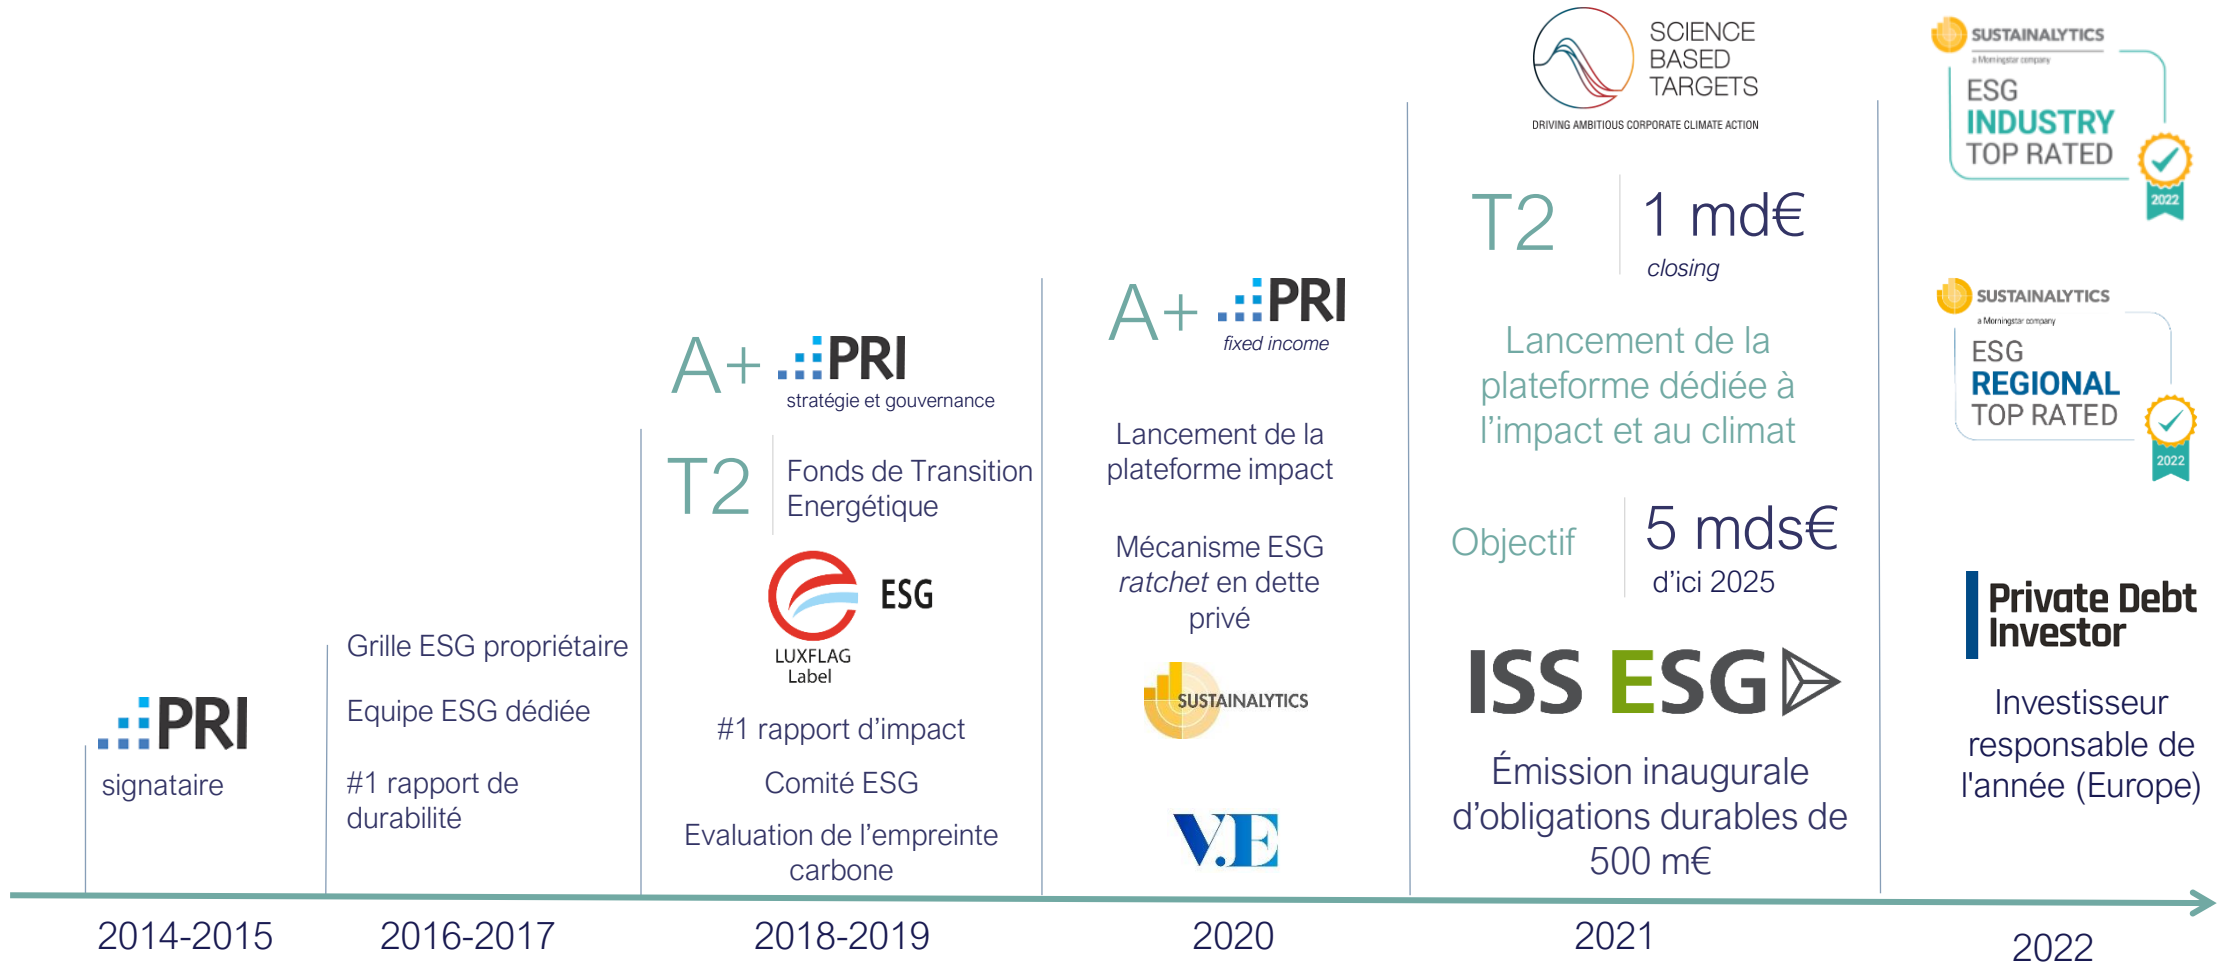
PRI
signataire

Grille ESG propriétaire

Equipe ESG dédiée

#1 rapport de durabilité

A+ PRI
stratégie et gouvernance

T2 Fonds de Transition Energétique

ESG
LUXFLAG Label

#1 rapport d'impact

Comité ESG

Evaluation de l'empreinte carbone

A+ PRI
fixed income

Lancement de la plateforme impact

Mécanisme ESG *ratchet* en dette privé

SUSTAINALYTICS

V.E

SCIENCE BASED TARGETS
DRIVING AMBITIOUS CORPORATE CLIMATE ACTION

T2 1 md€
*closing*

Lancement de la plateforme dédiée à l'impact et au climat

Objectif 5 mds€
d'ici 2025

ISS ESG

Émission inaugurale d'obligations durables de 500 m€

SUSTAINALYTICS
a Morningstar company
ESG INDUSTRY TOP RATED
2022

SUSTAINALYTICS
a Morningstar company
ESG REGIONAL TOP RATED
2022

Private Debt Investor

Investisseur responsable de l'année (Europe)

2014-2015 2016-2017 2018-2019 2020 2021 2022